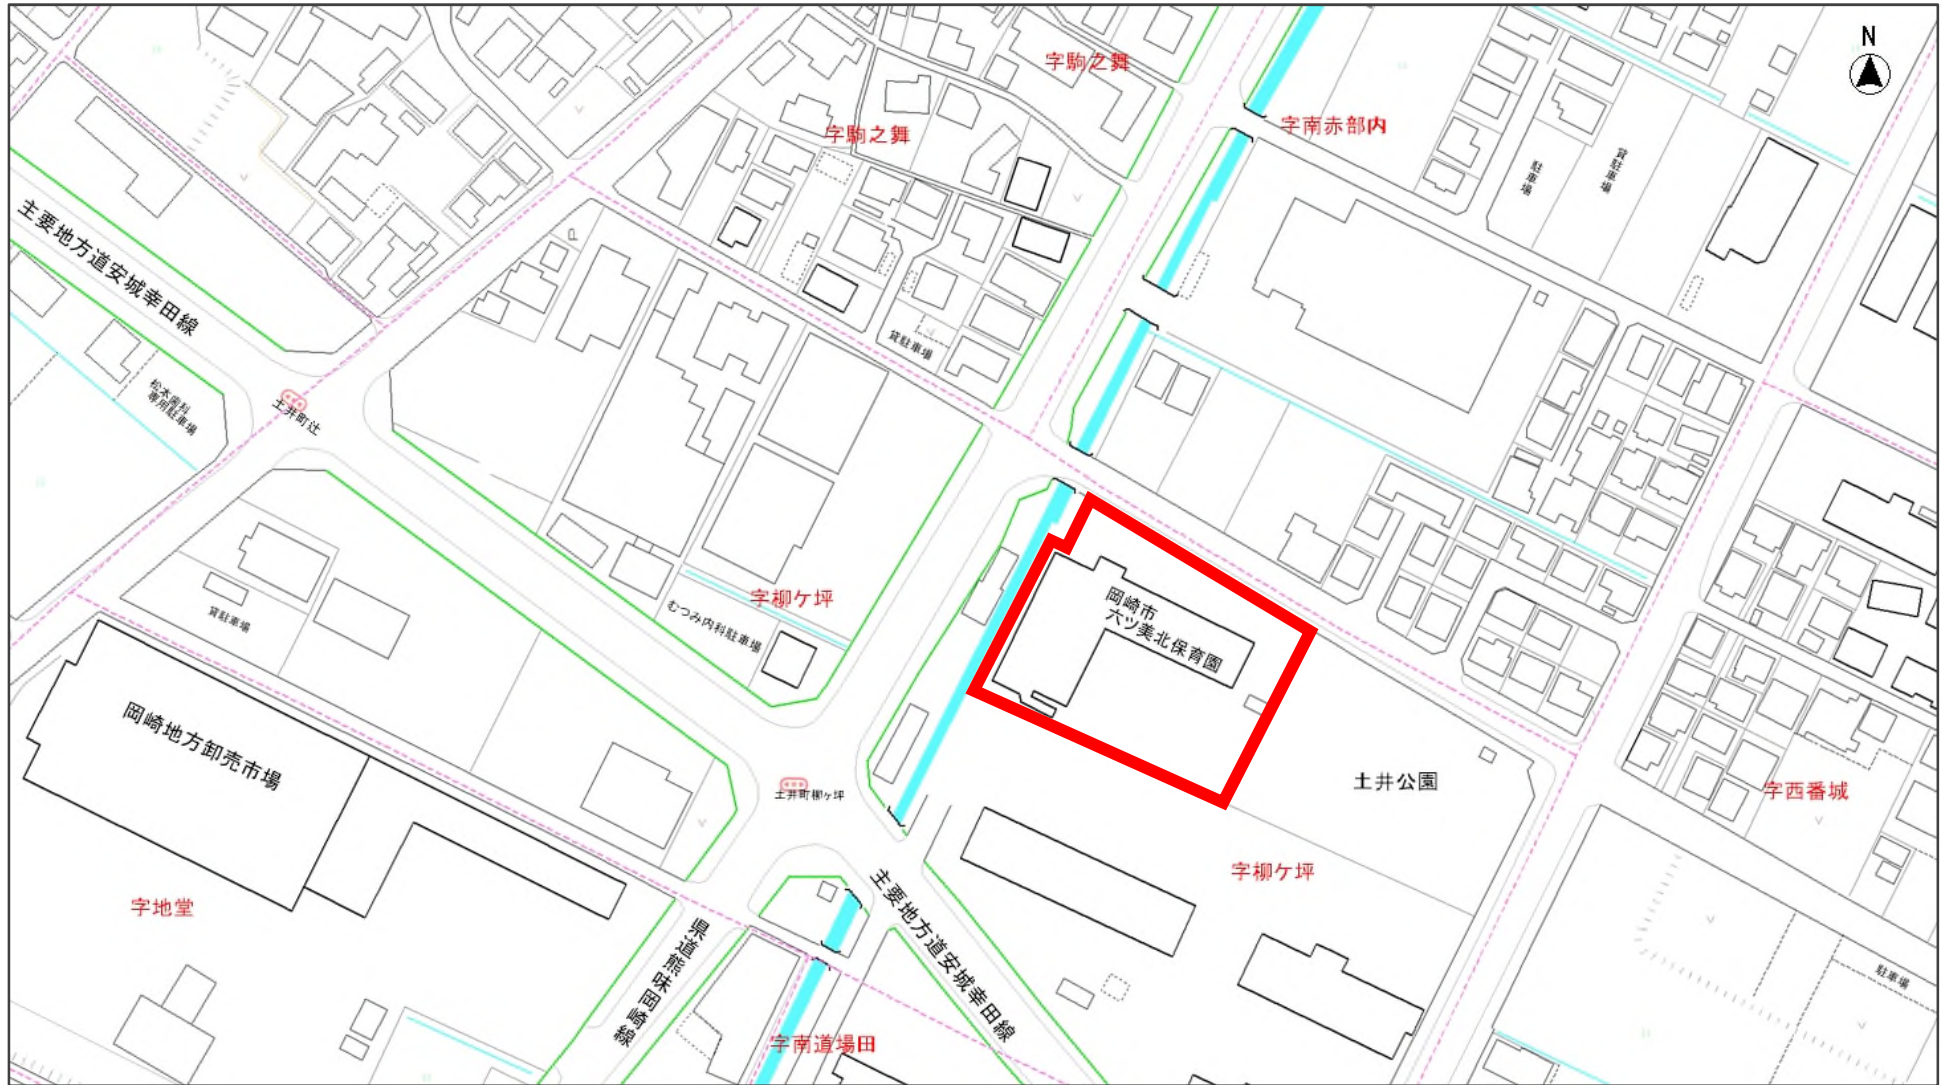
N

字駒之舞

字駒之舞

字南赤部内

駐車場

貸駐車場

主要地方道安城幸田線

貸駐車場

松本歯科専用駐車場

土井町辻

字柳ケ坪

むつみ内科駐車場

貸駐車場

岡崎市六ツ美北保育園

岡崎地方卸売市場

土井公園

土井町柳ケ坪

字西番城

字柳ケ坪

字地堂

県道熊味岡崎線

主要地方道安城幸田線

駐車場

字南道場田